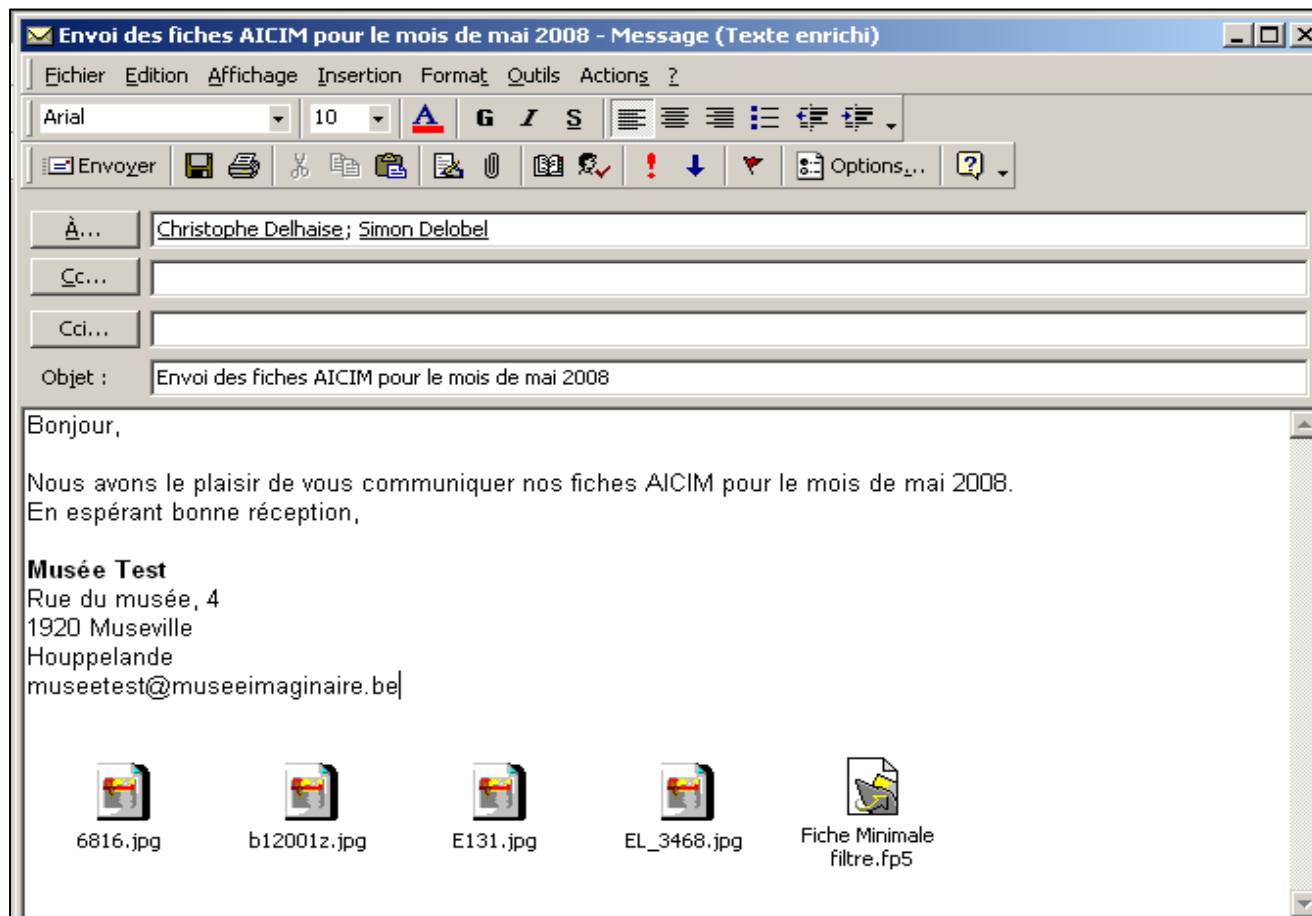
Envoi des fiches AICIM pour le mois de mai 2008 - Message (Texte enrichi)

Fichier Edition Affichage Insertion Format Outils Actions ?

Arial 10 A G I S

Envoyer Options... 

À... Christophe Delhaise; Simon Delobel

Cc...

Cci...

Objet : Envoi des fiches AICIM pour le mois de mai 2008

Bonjour,

Nous avons le plaisir de vous communiquer nos fiches AICIM pour le mois de mai 2008.
En espérant bonne réception,

**Musée Test**
Rue du musée, 4
1920 Museville
Houppelande
museetest@museeimaginaire.be

6816.jpg b12001z.jpg E131.jpg EL_3468.jpg Fiche Minimale filtre.fp5